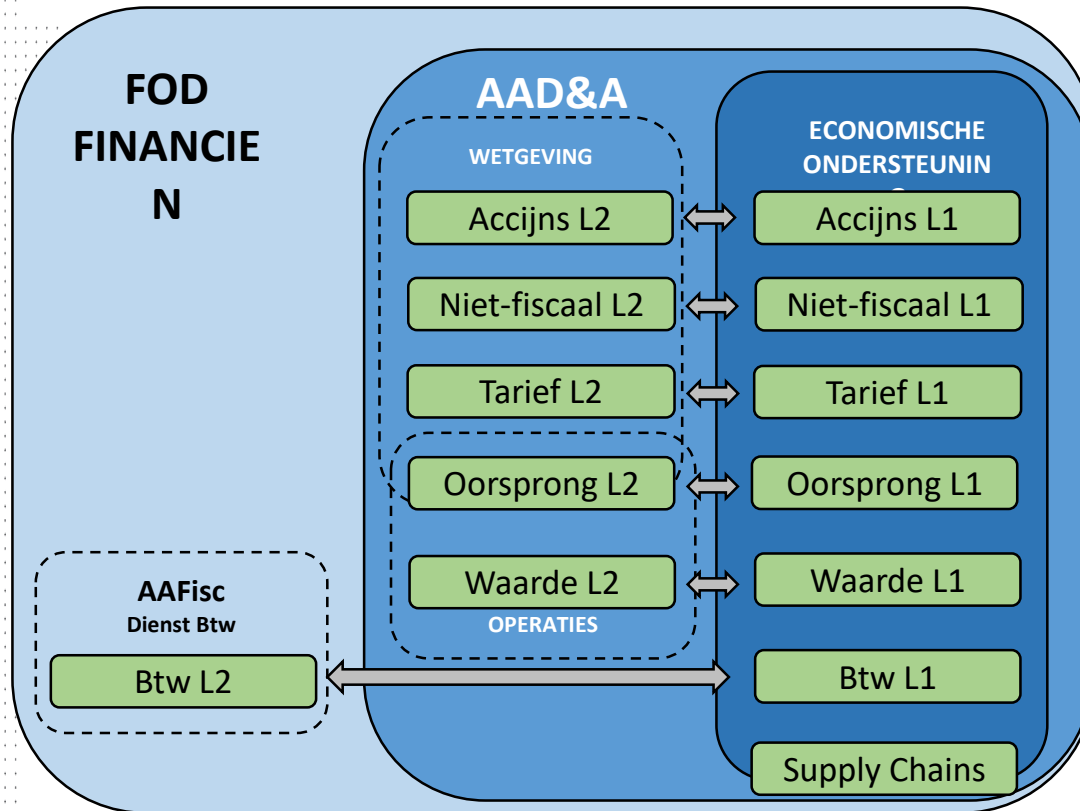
FOD FINANCIEN

AAD&A

WETGEVING

ECONOMISCHE ONDERSTEUNIN

Accijns L2

Accijns L1

Niet-fiscaal L2

Niet-fiscaal L1

Tarief L2

Tarief L1

Oorsprong L2

Oorsprong L1

Waarde L2

Waarde L1

OPERATIES

AAFisc
Dienst Btw

Btw L2

Btw L1

Supply Chains